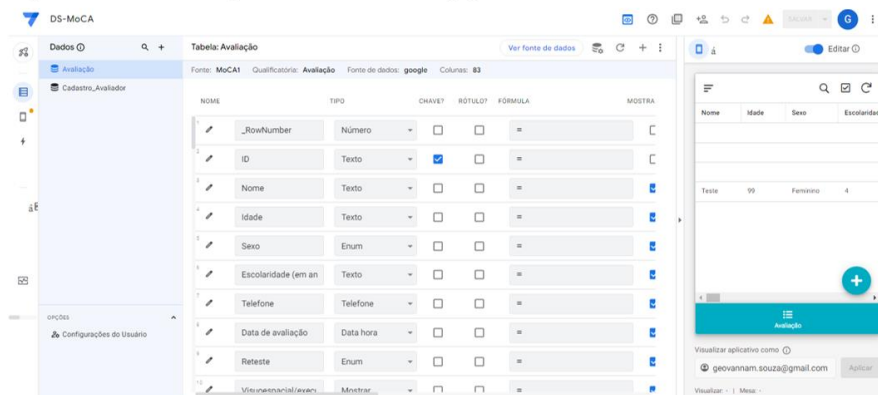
DS-MoCA

SALVAR

G

Dados ⓘ

Avaliação

Cadastro_Avaliador

OPÇÕES

Configurações do Usuário

Tabela: Avaliação

Ver fonte de dados

Fonte: MoCA1 Qualificatória: Avaliação Fonte de dados: google Colunas: 83

| NOME | TIPO | CHAVE? | RÓTULO? | FÓRMULA | MOSTRA |
|---|---|---|---|---|---|
| _RowNumber | Número | | | = | |
| ID | Texto | ✓ | | = | |
| Nome | Texto | | | = | |
| Idade | Texto | | | = | |
| Sexo | Enum | | | = | |
| Escolaridade (em an | Texto | | | = | |
| Telefone | Telefone | | | = | |
| Data de avaliação | Data hora | | | = | |
| Reteste | Enum | | | = | |
| Visuoespacial/execu | Mostrar | | | = | |

Editar ⓘ

| Nome | Idade | Sexo | Escolaridad |
|---|---|---|---|
| Teste | 99 | Feminino | 4 |

Avaliação

Visualizar aplicativo como ⓘ

geovannam.souza@gmail.com

Aplicar

Visualizar: · | Mesa: ·